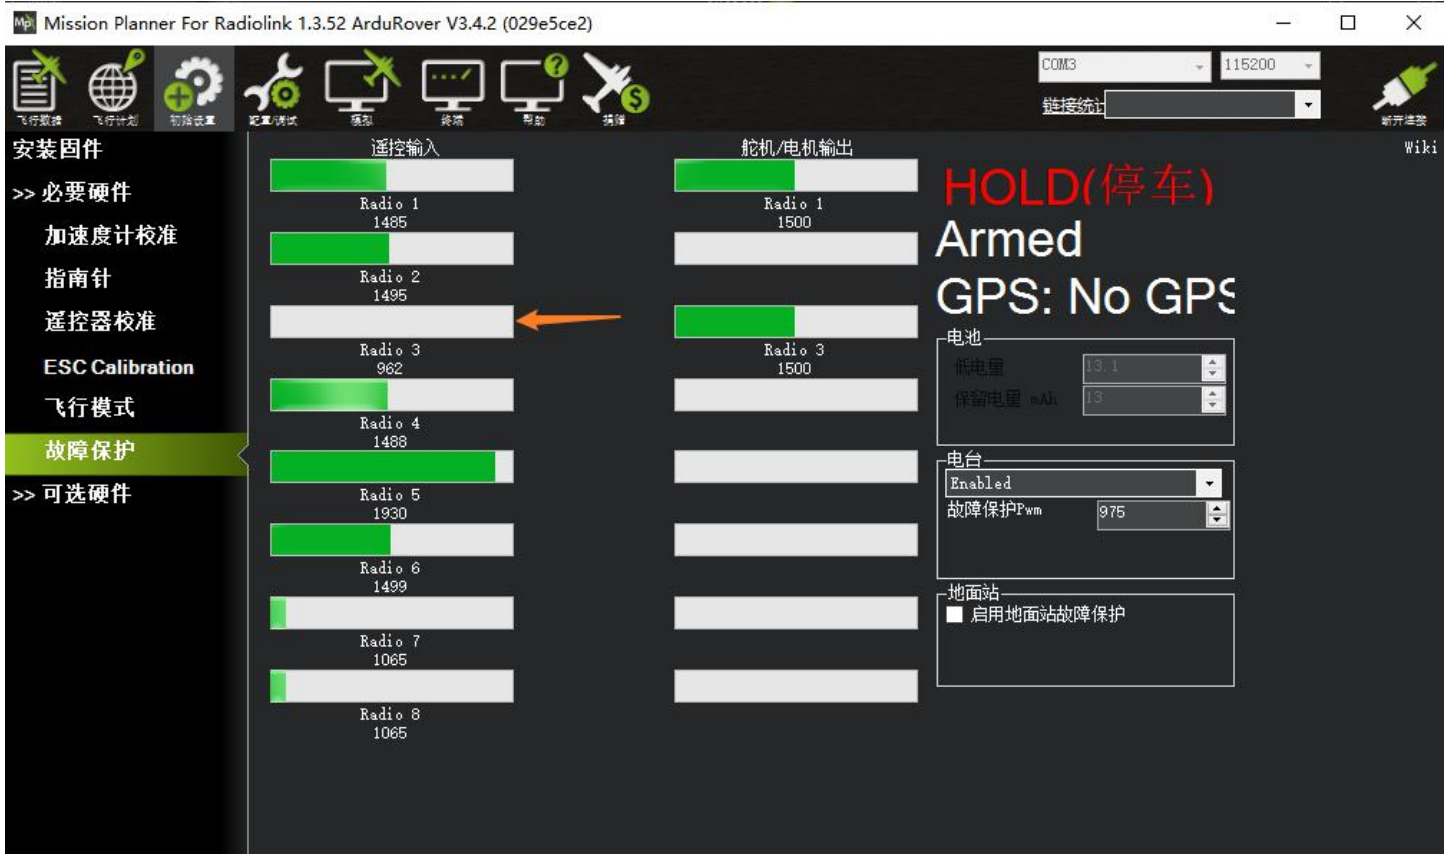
Mission Planner For Radiolink 1.3.52 ArduRover V3.4.2 (029e5ce2)

飞行数据 飞行计划 初始设置 配置/调试 模拟 终端 帮助 捐赠

COM3 115200
链接统计

断开连接

安装固件
>> 必要硬件
加速度计校准
指南针
遥控器校准
ESC Calibration
飞行模式
故障保护
>> 可选硬件

遥控输入

Radio 1
1485

Radio 2
1495

Radio 3
962

Radio 4
1488

Radio 5
1930

Radio 6
1499

Radio 7
1065

Radio 8
1065

舵机/电机输出

Radio 1
1500

Radio 3
1500

Wiki

HOLD(停车)
Armed
GPS: No GPS

电池
低电量 13.1
保留电量 mAh 13

电台
Enabled
故障保护Pwm 975

地面站
启用地面站故障保护